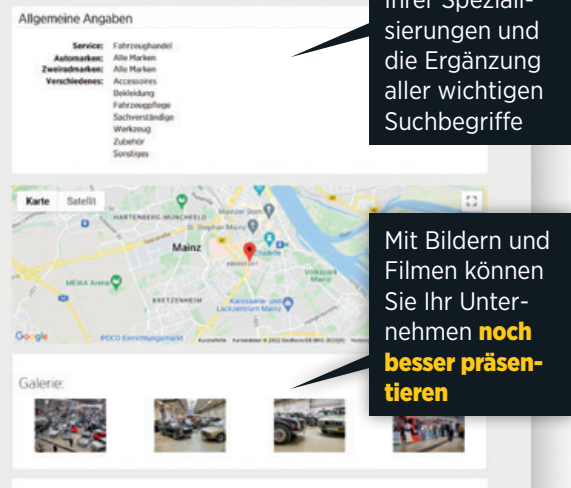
Allgemeine Angaben

Service: Fahrzeughandel
Automarken: Alle Marken
Zweiradmarken: Alle Marken
Verschiedenes: Accessoires
Bekleidung
Fahrzeugpflege
Sachverständige
Werkzeug
Zubehör
Sonstiges

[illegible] Spezialisierungen und die Ergänzung aller wichtigen Suchbegriffe

Karte Satellit

HARTENBERG-MÜNCHFELD
Mainz
MEWA Arena
BRETZENHEIM
Karosserie- und Lackzentrum Mainz
POCO Einrichtungsmarkt
Google

Mit Bildern und Filmen können Sie Ihr Unternehmen noch besser präsentieren

Galerie: